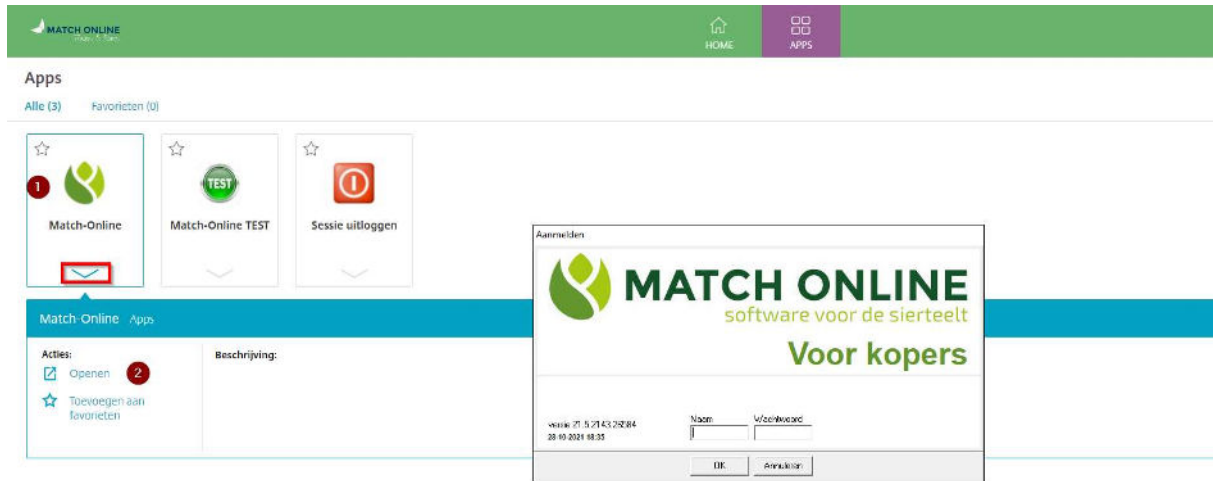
MATCH ONLINE

HOME
APPS

Apps

Alle (3) Favorieten (0)

1
Match-Online

TEST
Match-Online TEST

Sessie uitloggen

Match-Online Apps

Acties:
Openen 2
Toevoegen aan favorieten

Beschrijving:

Aanmelden

MATCH ONLINE
software voor de sierteelt
Voor kopers

versie 21.5.2143.25284
28-10-2021 08:35

Naam
Wachtwoord

OK
Annuleren